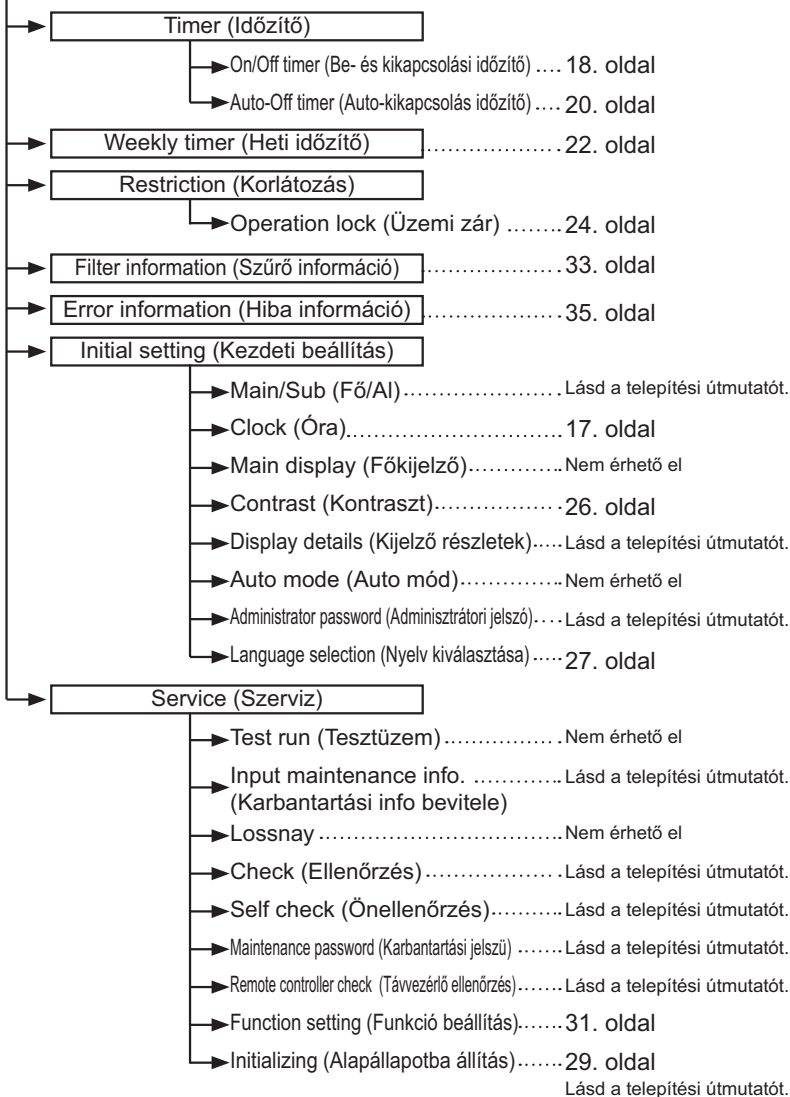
Timer (Időzítő)

On/Off timer (Be- és kikapcsolási időzítő) .... 18. oldal

Auto-Off timer (Auto-kikapcsolás időzítő) .... 20. oldal

Weekly timer (Heti időzítő) .................. 22. oldal

Restriction (Korlátozás)

Operation lock (Üzemi zár) ........ 24. oldal

Filter information (Szűrő információ) .................. 33. oldal

Error information (Hiba információ) .................. 35. oldal

Initial setting (Kezdeti beállítás)

Main/Sub (Fő/Al) .................. Lásd a telepítési útmutatót.

Clock (Óra) .................................. 17. oldal

Main display (Főkijelző) .............. Nem érhető el

Contrast (Kontraszt) .................. 26. oldal

Display details (Kijelző részletek) ..... Lásd a telepítési útmutatót.

Auto mode (Auto mód) .............. Nem érhető el

Administrator password (Adminisztrátori jelszó) .... Lásd a telepítési útmutatót.

Language selection (Nyelv kiválasztása) ..... 27. oldal

Service (Szerviz)

Test run (Tesztüzem) .................. Nem érhető el

Input maintenance info. (Karbantartási info bevitele) ............ Lásd a telepítési útmutatót.

Lossnay .................................. Nem érhető el

Check (Ellenőrzés) .................. Lásd a telepítési útmutatót.

Self check (Önellenőrzés) .......... Lásd a telepítési útmutatót.

Maintenance password (Karbantartási jelszü) ....... Lásd a telepítési útmutatót.

Remote controller check (Távvezérlő ellenőrzés) ....... Lásd a telepítési útmutatót.

Function setting (Funkció beállítás) ....... 31. oldal

Initializing (Alapállapotba állítás) ....... 29. oldal

Lásd a telepítési útmutatót.